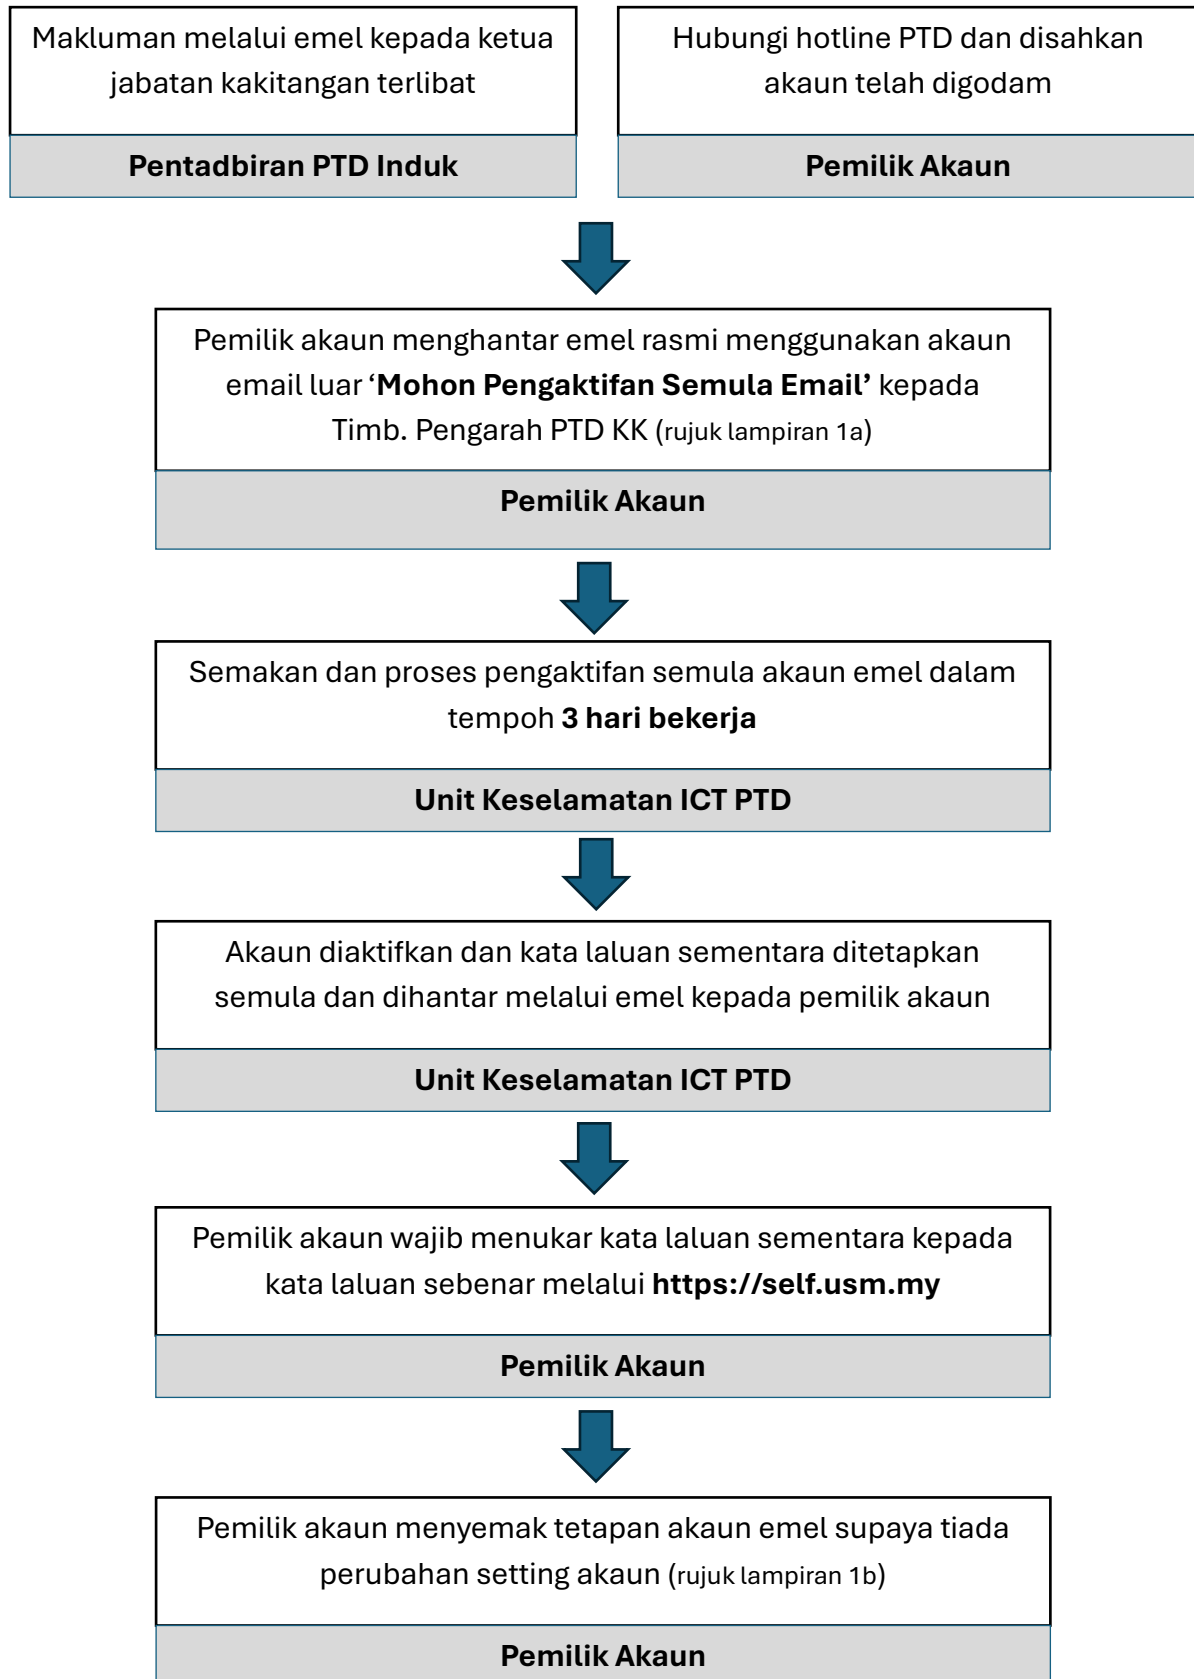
Makluman melalui emel kepada ketua jabatan kakitangan terlibat

Pentadbiran PTD Induk

Hubungi hotline PTD dan disahkan akaun telah digodam

Pemilik Akaun

Pemilik akaun menghantar emel rasmi menggunakan akaun email luar '**Mohon Pengaktifan Semula Email'** kepada Timb. Pengarah PTD KK (rujuk lampiran 1a)

Pemilik Akaun

Semakan dan proses pengaktifan semula akaun emel dalam tempoh **3 hari bekerja**

Unit Keselamatan ICT PTD

Akaun diaktifkan dan kata laluan sementara ditetapkan semula dan dihantar melalui emel kepada pemilik akaun

Unit Keselamatan ICT PTD

Pemilik akaun wajib menukar kata laluan sementara kepada kata laluan sebenar melalui **https://self.usm.my**

Pemilik Akaun

Pemilik akaun menyemak tetapan akaun emel supaya tiada perubahan setting akaun (rujuk lampiran 1b)

Pemilik Akaun